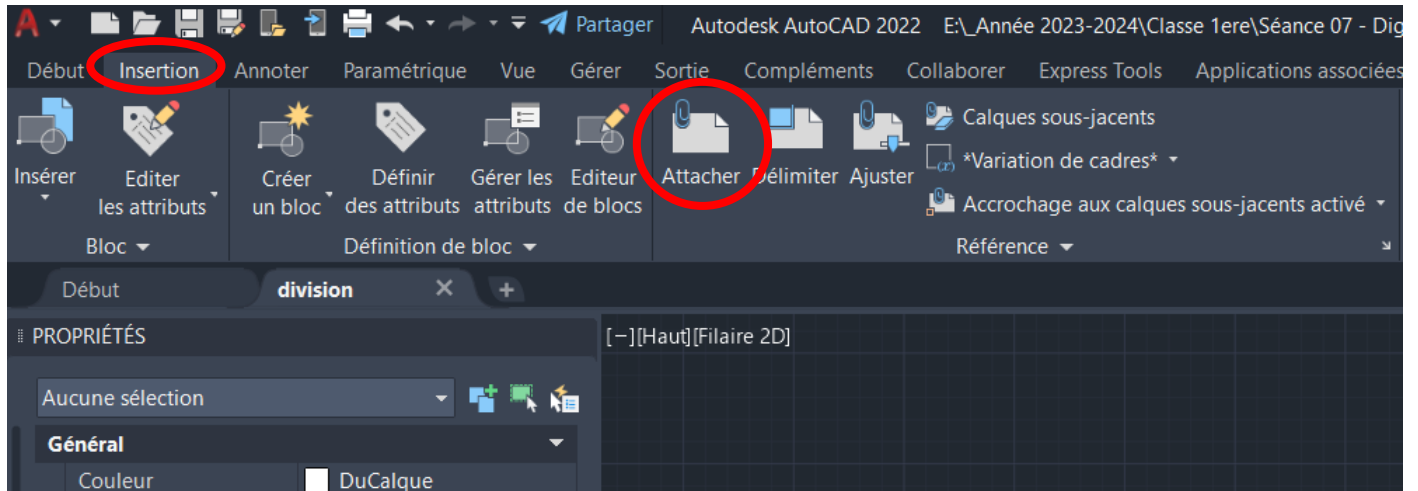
Partager Autodesk AutoCAD 2022 E:\_Année 2023-2024\Classe 1ere\Séance 07 - Dig

Début Insertion Annoter Paramétrique Vue Gérer Sortie Compléments Collaborer Express Tools Applications associées

Insérer
Editer les attributs
Bloc

Créer un bloc
Définir des attributs
Gérer les attributs
Editeur de blocs
Définition de bloc

Attacher
Délimiter
Ajuster
Calques sous-jacents
*Variation de cadres*
Accrochage aux calques sous-jacents activé
Référence

Début
division

PROPRIÉTÉS
[−][Haut][Filaire 2D]
Aucune sélection
Général
Couleur DuCalque